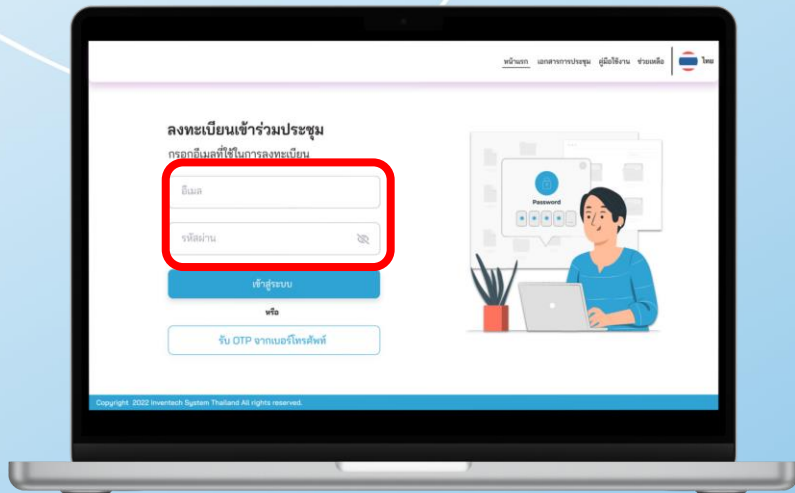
หน้าแรก เอกสารการประชุม คู่มือใช้งาน ช่วยเหลือ ไทย

ลงทะเบียนเข้าร่วมประชุม

กรอกอีเมลที่ใช้ในการลงทะเบียน

อีเมล

รหัสผ่าน

เข้าสู่ระบบ

หรือ

รับ OTP จากเบอร์โทรศัพท์

Password

Copyright 2022 Inventech System Thailand All rights reserved.